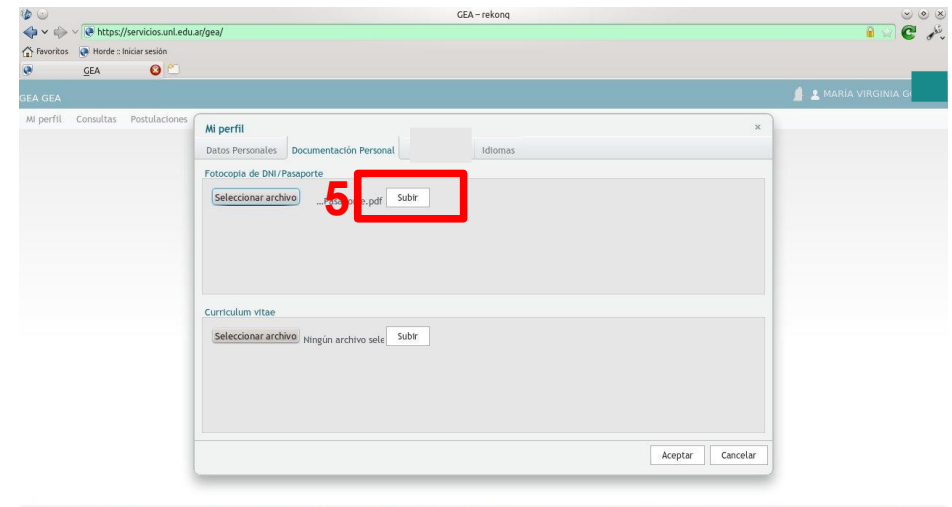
GEA – rekonq

https://servicios.unl.edu.ar/gea/

Favoritos Horde :: Iniciar sesión

GEA

GEA GEA

MARÍA VIRGINIA G

Mi perfil Consultas Postulaciones

Mi perfil

×

Datos Personales Documentación Personal Idiomas

Fotocopia de DNI/Pasaporte

Seleccionar archivo ...Pasap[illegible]e.pdf Subir

5

Curriculum vitae

Seleccionar archivo Ningún archivo sele Subir

Aceptar Cancelar